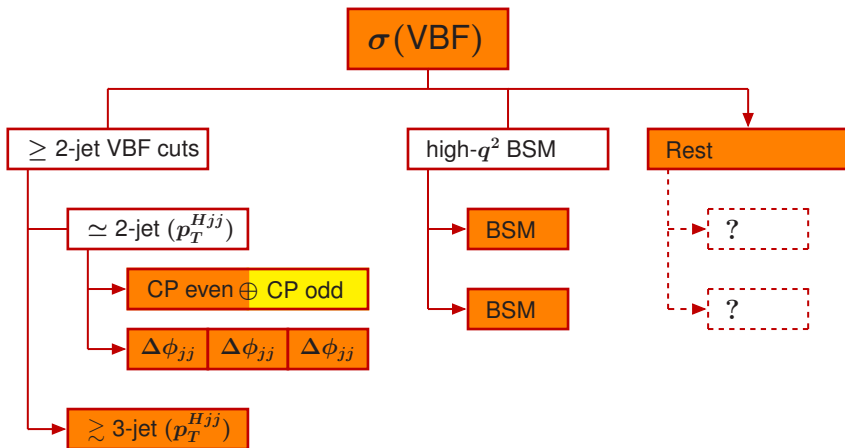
$\sigma$(VBF)

$\geq$ 2-jet VBF cuts

high-$q^2$ BSM

Rest

$\simeq$ 2-jet ($p_T^{Hjj}$)

CP even $\oplus$ CP odd

| $\Delta\phi_{jj}$ | $\Delta\phi_{jj}$ | $\Delta\phi_{jj}$ |
|---|---|---|

$\gtrsim$ 3-jet ($p_T^{Hjj}$)

BSM

BSM

?

?